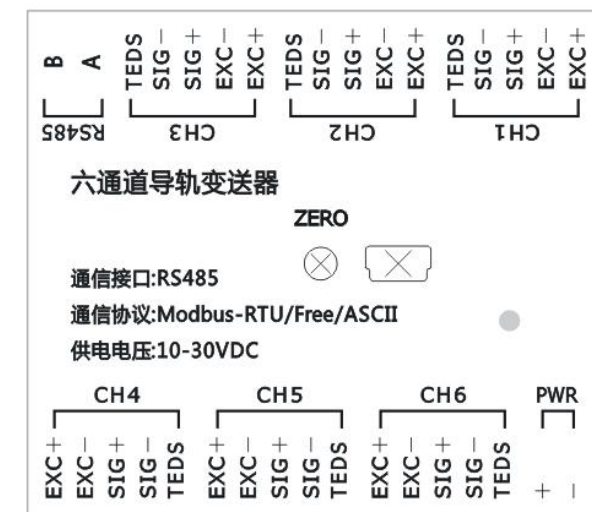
B A
RS485
TEDS SIG− SIG+ EXC− EXC+
CH3
TEDS SIG− SIG+ EXC− EXC+
CH2
TEDS SIG− SIG+ EXC− EXC+
CH1

六通道导轨变送器

ZERO

通信接口:RS485

通信协议:Modbus-RTU/Free/ASCII

供电电压:10-30VDC

CH4
EXC+ EXC− SIG+ SIG− TEDS
CH5
EXC+ EXC− SIG+ SIG− TEDS
CH6
EXC+ EXC− SIG+ SIG− TEDS
PWR
+ −